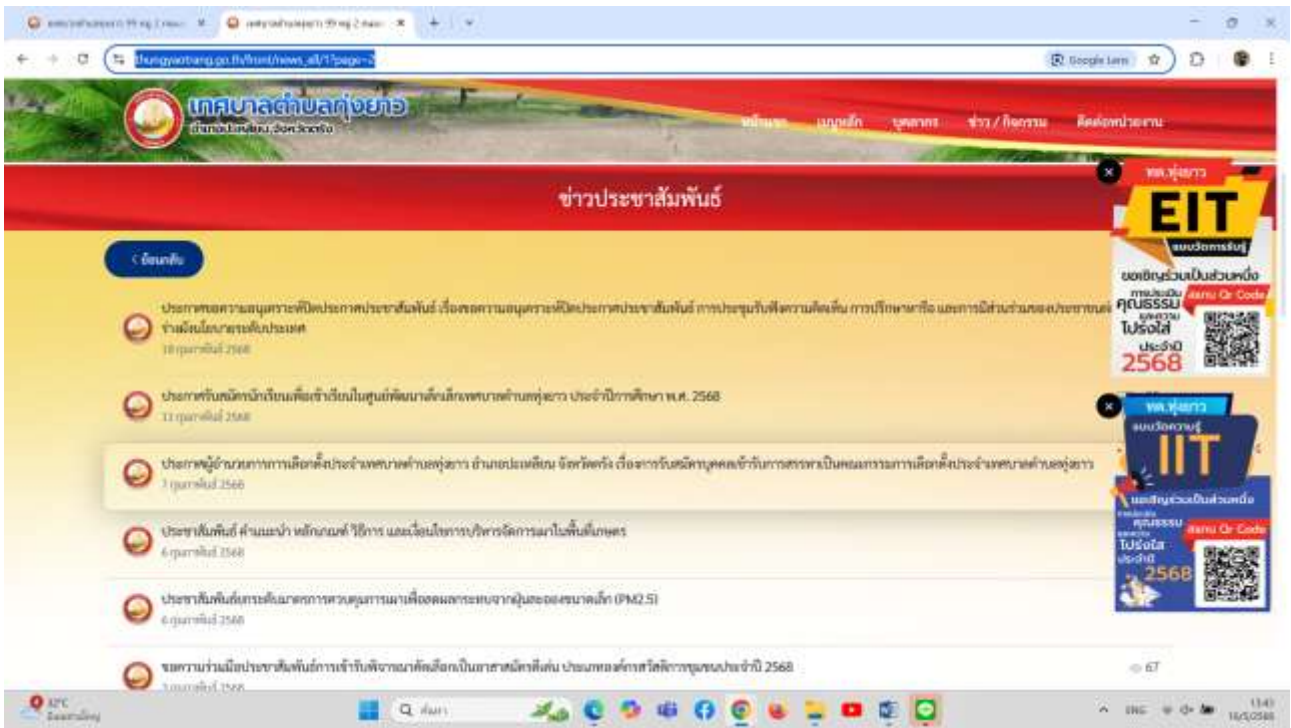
เทศบาลตำบลทุ่งยาว

หน้าแรก เมนูหลัก บุคลากร ข่าว / กิจกรรม ติดต่อหน่วยงาน

ข่าวประชาสัมพันธ์

< ย้อนกลับ

ประกาศขอความอนุเคราะห์เปิดประกาศประชาสัมพันธ์ เรื่องขอความอนุเคราะห์เปิดประกาศประชาสัมพันธ์ การประชุมรับฟังความคิดเห็น การปรึกษาหารือ และการมีส่วนร่วมของประชาชน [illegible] จำเนียนโยบายระดับประเทศ
18 กุมภาพันธ์ 2568

ประกาศรับสมัครนักเรียนเพื่อเข้าเรียนในศูนย์พัฒนาเด็กเล็กเทศบาลตำบลทุ่งยาว ประจำปีการศึกษา พ.ศ. 2568
12 กุมภาพันธ์ 2568

ประกาศผู้อำนวยการการเลือกตั้งประจำเทศบาลตำบลทุ่งยาว อำเภอปะเหลียน จังหวัดตรัง เรื่องการรับสมัครบุคคลเข้ารับการสรรหาเป็นคณะกรรมการการเลือกตั้งประจำเทศบาลตำบลทุ่งยาว
7 กุมภาพันธ์ 2568

ประชาสัมพันธ์ คำแนะนำ หลักเกณฑ์ วิธีการ และเงื่อนไขการบริหารจัดการเผาในพื้นที่เกษตร
6 กุมภาพันธ์ 2568

ประชาสัมพันธ์มาตรการควบคุมการเผาเพื่อลดผลกระทบจากฝุ่นละอองขนาดเล็ก (PM2.5)
6 กุมภาพันธ์ 2568

ขอความร่วมมือประชาสัมพันธ์การเข้ารับพิจารณาคัดเลือกเป็นอาสาสมัครดีเด่น ประเภทองค์กรสวัสดิการชุมชนประจำปี 2568
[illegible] 67

ทต.ทุ่งยาว
EIT
แบบวัดการรับรู้
ขอเชิญร่วมเป็นส่วนหนึ่ง
การประเมินคุณธรรมและความโปร่งใส
ประจำปี 2568
สแกน Qr Code

ทต.ทุ่งยาว
แบบวัดความรู้
IIT
ขอเชิญร่วมเป็นส่วนหนึ่ง
การประเมินคุณธรรมและความโปร่งใส
ประจำปี 2568
สแกน Qr Code